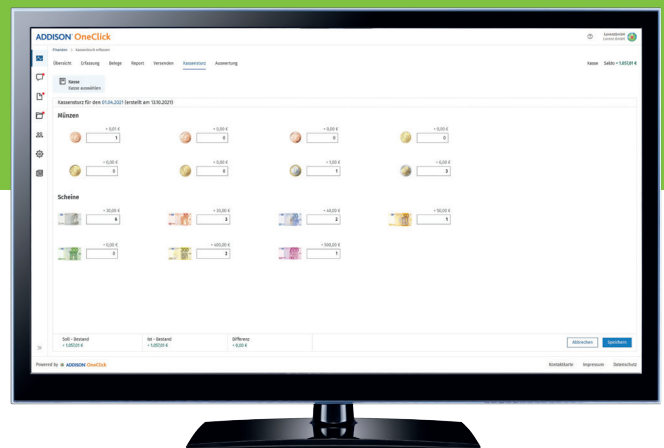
ADDISON OneClick

Prozesse | Kassenbuch erfassen

Übersicht Erfassung Belege Report Versenden Kassensturz Auswertung

Kasse Saldo: 1.053,91 €

Kasse
Kasse auswählen

Kassensturz für den 01.04.2021 (erstellt am 13.10.2021)

Münzen

= 0,01 € 1
= 0,00 € 0
= 0,00 € 0
= 0,00 € 0
= 0,00 € 0
= 0,00 € 0
= 1,00 € 1
= 6,00 € 3

Scheine

= 30,00 € 6
= 30,00 € 3
= 40,00 € 2
= 50,00 € 1
= 0,00 € 0
= 600,00 € 3
= 300,00 € 1

Soll - Bestand = 1.053,91 €
Ist - Bestand = 1.053,91 €
Differenz = 0,00 €

Abbrechen Speichern

Powered by ADDISON OneClick

Kontaktkarte Impressum Datenschutz